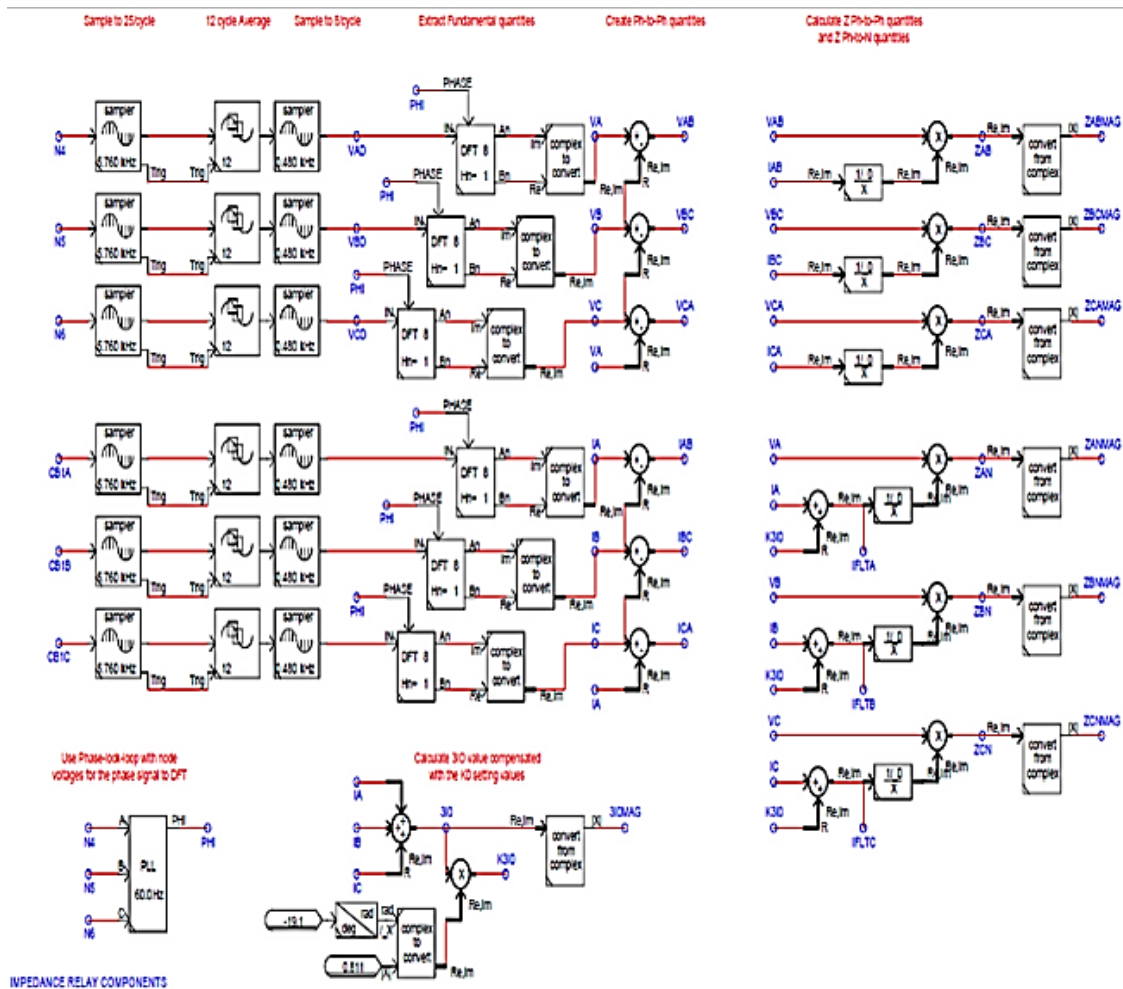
Sample to 256/cycle

12 cycle Average

Sample to 8/cycle

Extract Fundamental quantities

Create Ph-to-Ph quantities

Calculate Z Ph-to-Ph quantities and Z Ph-to-N quantities

N4 sampler 5.760 kHz Trig Trig 12 sampler 2.480 kHz VAD

PHI PHASE IN DFT 8 Hn= 1 An Bn Im complex to convert Re VA VAB Re,Im R

N5 sampler 5.760 kHz Trig Trig 12 sampler 2.480 kHz VBD

PHI PHASE IN DFT 8 Hn= 1 An Bn Im complex to convert Re Re,Im VB VBC Re,Im R

N6 sampler 5.760 kHz Trig Trig 12 sampler 2.480 kHz VCD

PHI PHASE IN DFT 8 Hn= 1 An Bn Im complex to convert Re Re,Im VC VCA VA Re,Im R

VAB IAB Re,Im 1/_0 X Re,Im X ZAB Re,Im convert from complex |X| ZABMAG

VBC IBC Re,Im 1/_0 X Re,Im X ZBC Re,Im convert from complex |X| ZBCMAG

VCA ICA Re,Im 1/_0 X Re,Im X ZCA Re,Im convert from complex |X| ZCAMAG

CB1A sampler 5.760 kHz Trig Trig 12 sampler 2.480 kHz

PHI PHASE IN DFT 8 Hn= 1 An Bn Im complex to convert Re IA IAB Re,Im R

CB1B sampler 5.760 kHz Trig Trig 12 sampler 2.480 kHz

PHI PHASE IN DFT 8 Hn= 1 An Bn Im complex to convert Re Re,Im IB IBC Re,Im R

CB1C sampler 5.760 kHz Trig Trig 12 sampler 2.480 kHz

PHI PHASE IN DFT 8 Hn= 1 An Bn Im complex to convert Re Re,Im IC ICA IA Re,Im R

VA IA K3I0 R Re,Im 1/_0 X Re,Im X ZAN IFLTA Re,Im convert from complex |X| ZANMAG

VB IB K3I0 R Re,Im 1/_0 X Re,Im X ZBN IFLTB Re,Im convert from complex |X| ZBNMAG

VC IC K3I0 R Re,Im 1/_0 X Re,Im X ZCN IFLTC Re,Im convert from complex |X| ZCNMAG

Use Phase-lock-loop with node voltages for the phase signal to DFT

N4 A N5 B N6 C PLL 60.0 Hz PHI PHI

Calculate 3I0 value compensated with the K0 setting values

IA IB IC 3I0 Re,Im R Re,Im convert from complex |X| 3I0MAG X K3I0 Re,Im

-19.1 rad deg rad /_X complex to convert 0.611 |X| Re,Im

IMPEDANCE RELAY COMPONENTS